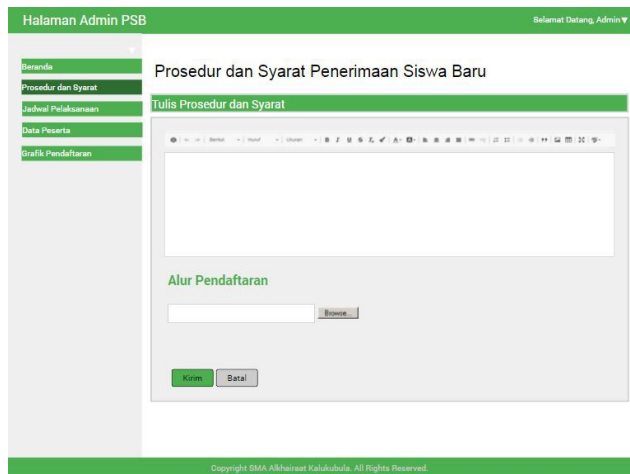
Halaman Admin PSB

Selamat Datang, Admin ▾

Beranda

Prosedur dan Syarat

Jadwal Pelaksanaan

Data Peserta

Grafik Pendaftaran

Prosedur dan Syarat Penerimaan Siswa Baru

Tulis Prosedur dan Syarat

Bentuk Huruf Ukuran

Alur Pendaftaran

Browse...

Kirim Batal

Copyright SMA Alkhairaat Kalukubula. All Rights Reserved.